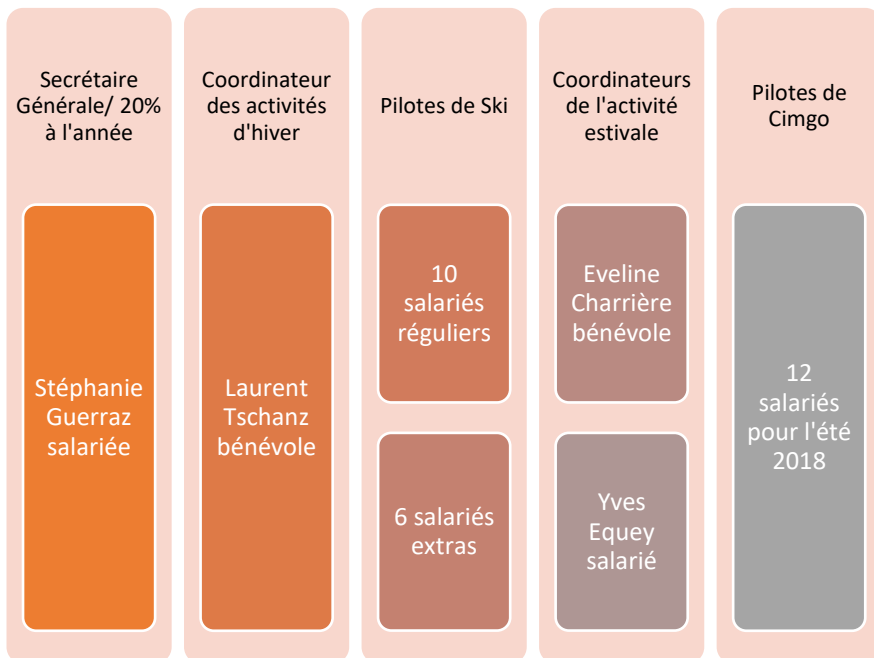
Secrétaire Générale/ 20% à l'année

Stéphanie Guerraz salariée

Coordinateur des activités d'hiver

Laurent Tschanz bénévole

Pilotes de Ski

10 salariés réguliers

6 salariés extras

Coordinateurs de l'activité estivale

Eveline Charrière bénévole

Yves Equey salarié

Pilotes de Cimgo

12 salariés pour l'été 2018